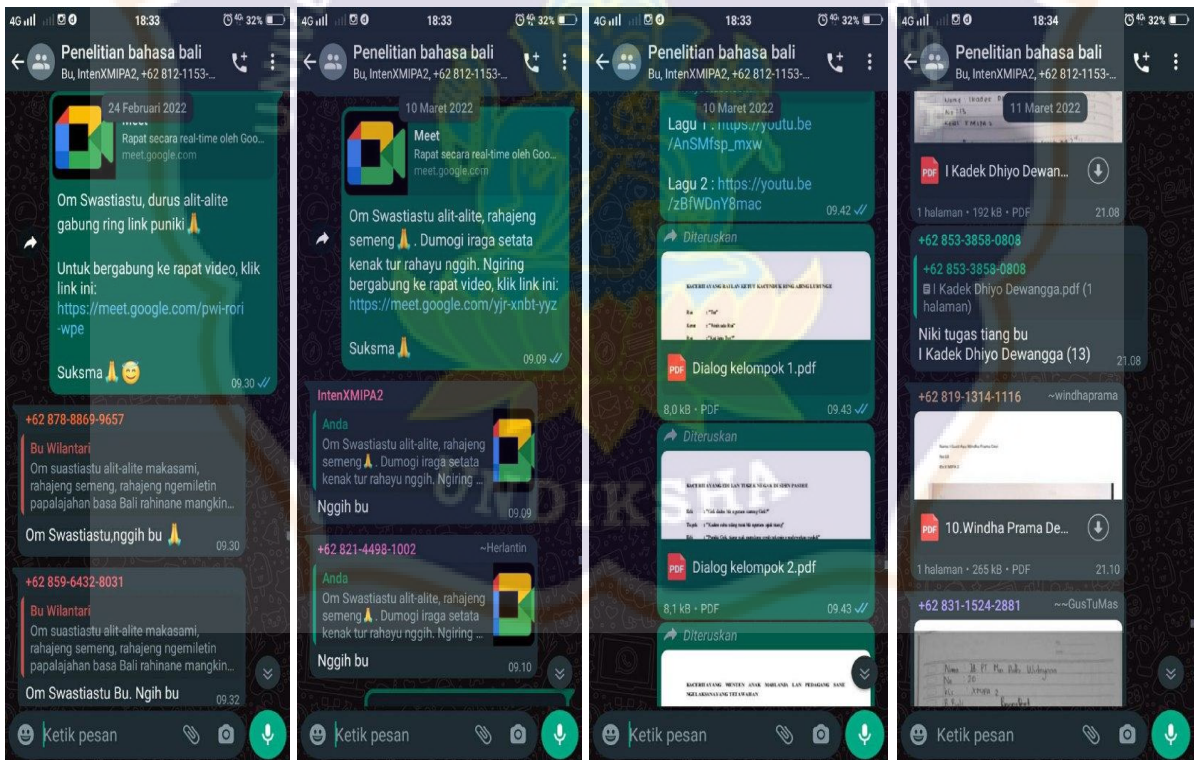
4G 18:33 32%
Penelitian bahasa bali
Bu, IntenXMIPA2, +62 812-1153-...
24 Februari 2022
Meet
Rapat secara real-time oleh Goo...
meet.google.com
Om Swastiastu, durus alit-alite gabung ring link puniki🙏
Untuk bergabung ke rapat video, klik link ini:
https://meet.google.com/pwi-rori-wpe
Suksma🙏😊
09.30
+62 878-8869-9657
Bu Wilantari
Om suastiastu alit-alite makasami, rahajeng semeng, rahajeng ngemiletin papalajahan basa Bali rahinane mangkin...
Om Swastiastu,nggih bu 🙏
09.30
+62 859-6432-8031
Bu Wilantari
Om suastiastu alit-alite makasami, rahajeng semeng, rahajeng ngemiletin papalajahan basa Bali rahinane mangkin...
Om Swastiastu Bu. Ngih bu
09.32
Ketik pesan

4G 18:33 32%
Penelitian bahasa bali
Bu, IntenXMIPA2, +62 812-1153-...
10 Maret 2022
Meet
Rapat secara real-time oleh Goo...
meet.google.com
Om Swastiastu alit-alite, rahajeng semeng🙏. Dumogi iraga setata kenak tur rahayu nggih. Ngiring bergabung ke rapat video, klik link ini: https://meet.google.com/yjr-xnbt-yyz
Suksma🙏
09.09
IntenXMIPA2
Anda
Om Swastiastu alit-alite, rahajeng semeng🙏. Dumogi iraga setata kenak tur rahayu nggih. Ngiring ...
Nggih bu
09.09
+62 821-4498-1002 ~Herlantin
Anda
Om Swastiastu alit-alite, rahajeng semeng🙏. Dumogi iraga setata kenak tur rahayu nggih. Ngiring ...
Nggih bu
09.10
Ketik pesan

4G 18:33 32%
Penelitian bahasa bali
Bu, IntenXMIPA2, +62 812-1153-...
10 Maret 2022
Lagu 1 : https://youtu.be/AnSMfsp_mxw
Lagu 2 : https://youtu.be/zBfWDnY8mac
09.42
Diteruskan
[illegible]
Dialog kelompok 1.pdf
8,0 kB • PDF
09.43
Diteruskan
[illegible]
Dialog kelompok 2.pdf
8,1 kB • PDF
09.43
Diteruskan
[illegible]
Ketik pesan

4G 18:34 32%
Penelitian bahasa bali
Bu, IntenXMIPA2, +62 812-1153-...
11 Maret 2022
I Kadek Dhiyo Dewan...
1 halaman • 192 kB • PDF
21.08
+62 853-3858-0808
+62 853-3858-0808
I Kadek Dhiyo Dewangga.pdf (1 halaman)
Niki tugas tiang bu
I Kadek Dhiyo Dewangga (13)
21.08
+62 819-1314-1116 ~windhaprama
10.Windha Prama De...
1 halaman • 265 kB • PDF
21.10
+62 831-1524-2881 ~~GusTuMas
Ketik pesan

UNDIKSHA